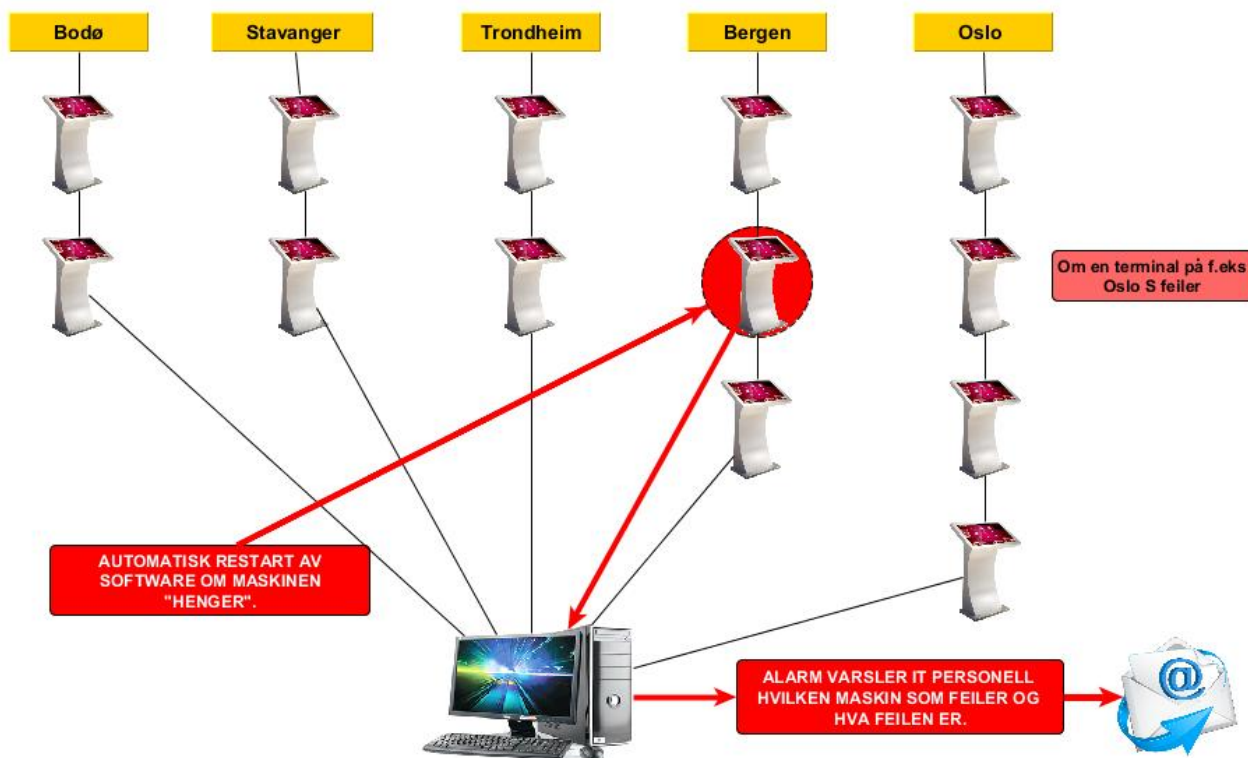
Bodø

Stavanger

Trondheim

Bergen

Oslo

Om en terminal på f.eks Oslo S feiler

AUTOMATISK RESTART AV SOFTWARE OM MASKINEN "HENGER".

ALARM VARSLER IT PERSONELL HVILKEN MASKIN SOM FEILER OG HVA FEILEN ER.